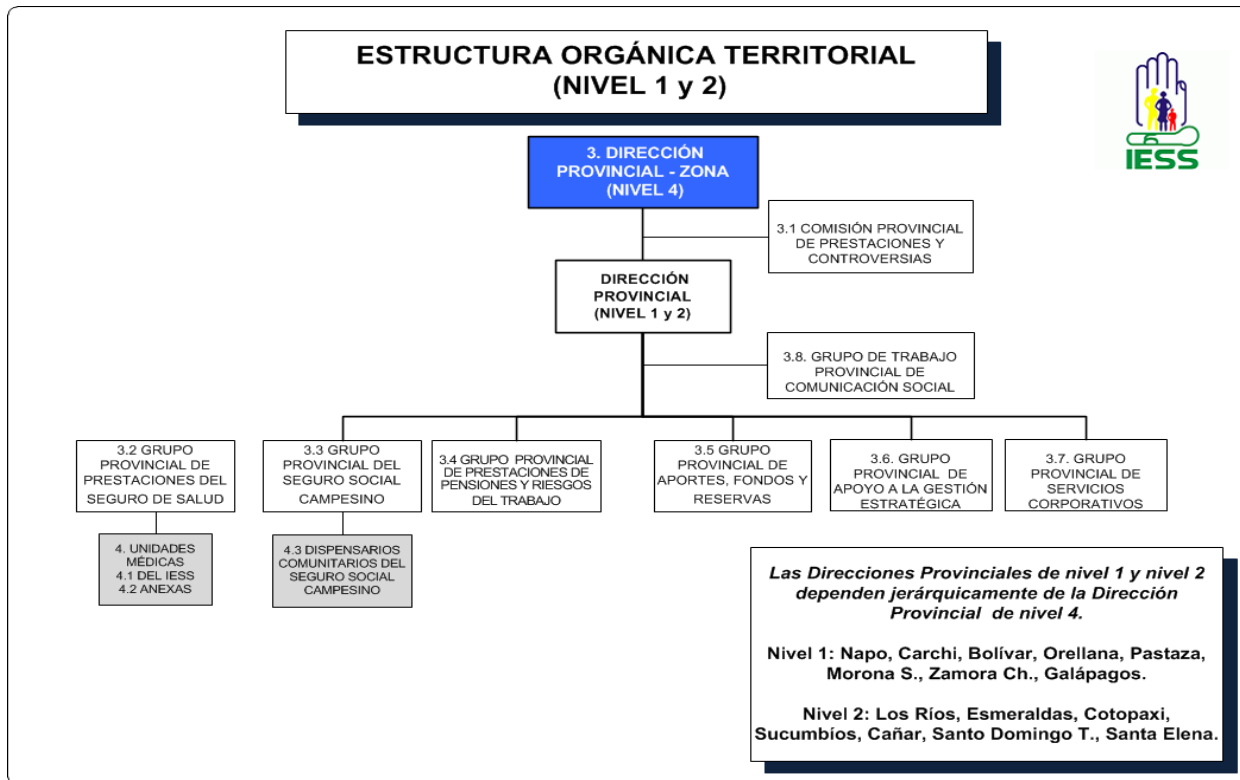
ESTRUCTURA ORGÁNICA TERRITORIAL (NIVEL 1 y 2)

IESS

3. DIRECCIÓN PROVINCIAL - ZONA (NIVEL 4)

3.1 COMISIÓN PROVINCIAL DE PRESTACIONES Y CONTROVERSIAS

DIRECCIÓN PROVINCIAL (NIVEL 1 y 2)

3.8. GRUPO DE TRABAJO PROVINCIAL DE COMUNICACIÓN SOCIAL

3.2 GRUPO PROVINCIAL DE PRESTACIONES DEL SEGURO DE SALUD

3.3 GRUPO PROVINCIAL DEL SEGURO SOCIAL CAMPESINO

3.4 GRUPO PROVINCIAL DE PRESTACIONES DE PENSIONES Y RIESGOS DEL TRABAJO

3.5 GRUPO PROVINCIAL DE APORTES, FONDOS Y RESERVAS

3.6. GRUPO PROVINCIAL DE APOYO A LA GESTIÓN ESTRATÉGICA

3.7. GRUPO PROVINCIAL DE SERVICIOS CORPORATIVOS

4. UNIDADES MÉDICAS
4.1 DEL IESS
4.2 ANEXAS

4.3 DISPENSARIOS COMUNITARIOS DEL SEGURO SOCIAL CAMPESINO

Las Direcciones Provinciales de nivel 1 y nivel 2 dependen jerárquicamente de la Dirección Provincial de nivel 4.

Nivel 1: Napo, Carchi, Bolívar, Orellana, Pastaza, Morona S., Zamora Ch., Galápagos.

Nivel 2: Los Ríos, Esmeraldas, Cotopaxi, Sucumbíos, Cañar, Santo Domingo T., Santa Elena.